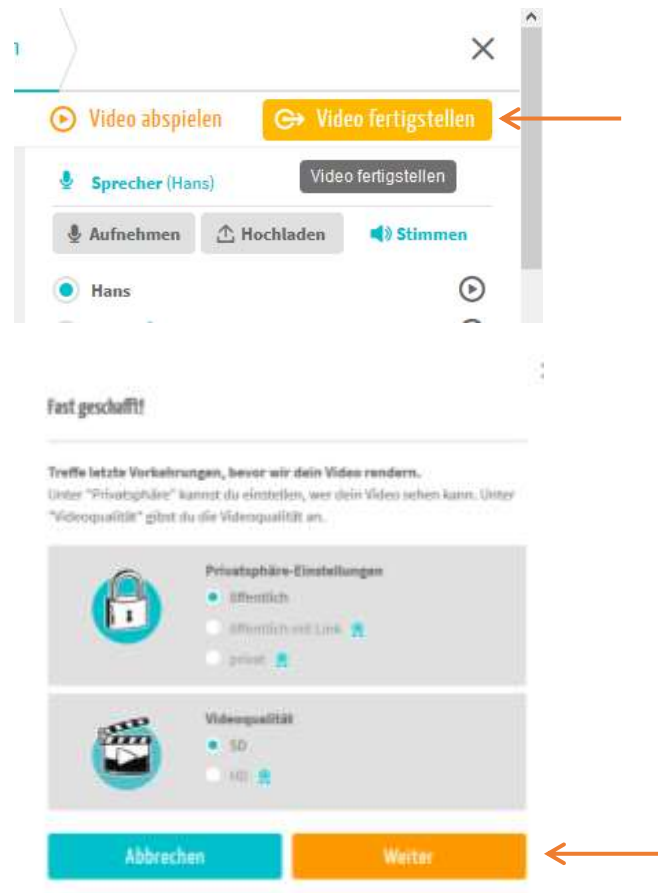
Video abspielen

Video fertigstellen

Sprecher (Hans)

Video fertigstellen

Aufnehmen

Hochladen

Stimmen

Hans

Fast geschafft!

Treffe letzte Vorkehrungen, bevor wir dein Video rendern.
Unter "Privatsphäre" kannst du einstellen, wer dein Video sehen kann. Unter "Videoqualität" gibst du die Videoqualität an.

Privatsphäre-Einstellungen

öffentlich

öffentlich mit Link

privat

Videoqualität

SD

HD

Abbrechen

Weiter